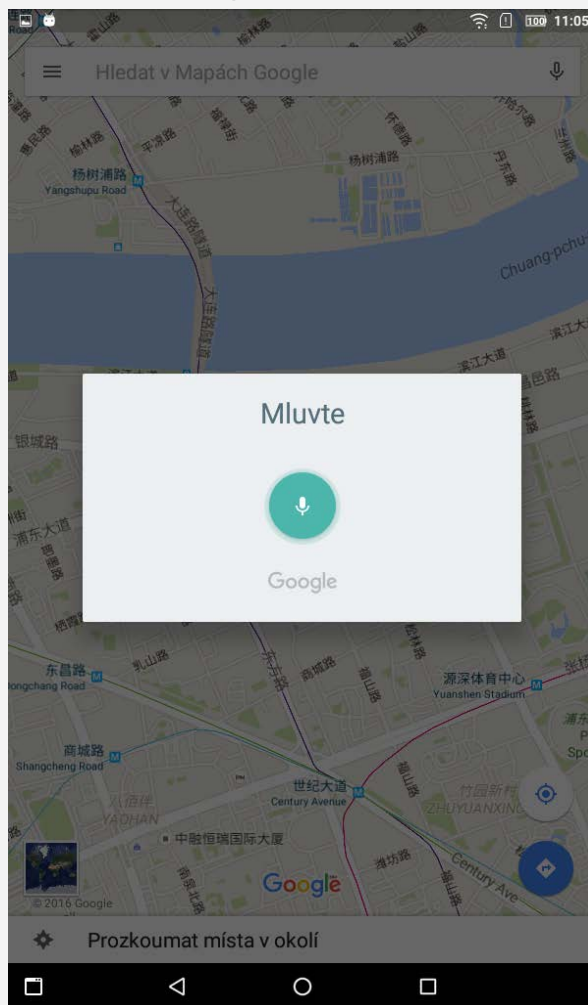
100 11:05

Hledat v Mapách Google

杨树浦路
Yangshupu Road
杨树浦路
丹东路
平凉路
榆林路
大连路隧道
Chuang-pchu
滨江大道
银城路
浦东大道

Mluvte

Google

东昌路
Dongchang Road
乳山路
源深体育中心
Yuanshen Stadium
商城路
Shangcheng Road
世纪大道
Century Avenue
八佰伴
YAOHAN
中融恒瑞国际大厦
ZHUYUANXING
潍坊路
Century Ave
© 2016 Google
Google

Prozkoumat místa v okolí